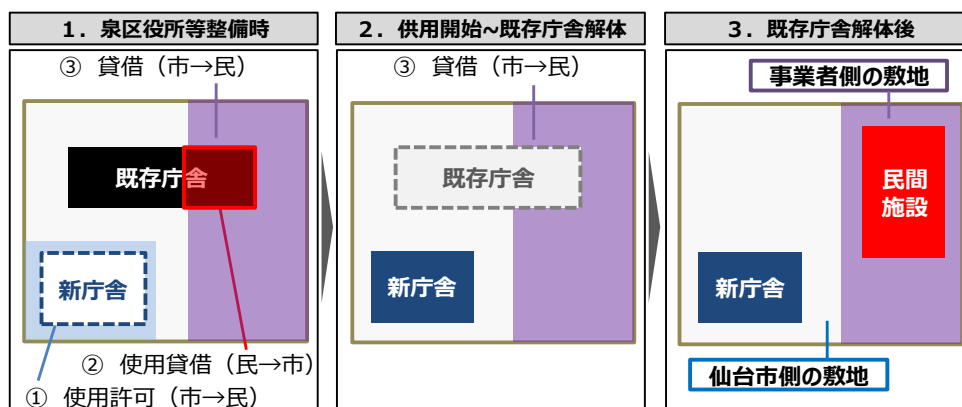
1．泉区役所等整備時

③ 貸借（市→民）

既存庁舎

新庁舎

② 使用貸借（民→市）

① 使用許可（市→民）

2．供用開始~既存庁舎解体

③ 貸借（市→民）

既存庁舎

新庁舎

3．既存庁舎解体後

事業者側の敷地

民間施設

新庁舎

仙台市側の敷地